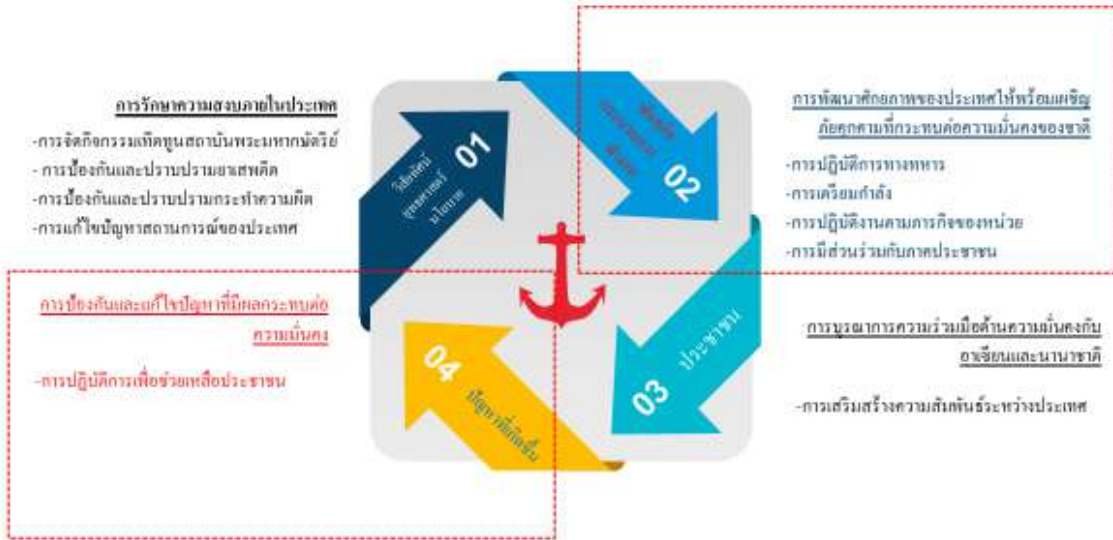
การรักษาความสงบภายในประเทศ

-การจัดกิจกรรมเทิดทูนสถาบันพระมหากษัตริย์

- การป้องกันและปราบปรามยาเสพติด

-การป้องกันและปราบปรามการกระทำความผิด

-การแก้ไขปัญหาสถานการณ์ของประเทศ

01

วิสัยทัศน์ ยุทธศาสตร์ นโยบาย

02

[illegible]

03

ประชาชน

04

ปัญหาที่เกิดขึ้น

การพัฒนาศักยภาพของประเทศให้พร้อมเผชิญภัยคุกคามที่กระทบต่อความมั่นคงของชาติ

-การปฏิบัติการทางทหาร

-การเตรียมกำลัง

-การปฏิบัติงานตามภารกิจของหน่วย

-การมีส่วนร่วมกับภาคประชาชน

การป้องกันและแก้ไขปัญหาที่มีผลกระทบต่อความมั่นคง

-การปฏิบัติการเพื่อช่วยเหลือประชาชน

การบูรณาการความร่วมมือด้านความมั่นคงกับอาเซียนและนานาชาติ

-การเสริมสร้างความสัมพันธ์ระหว่างประเทศ